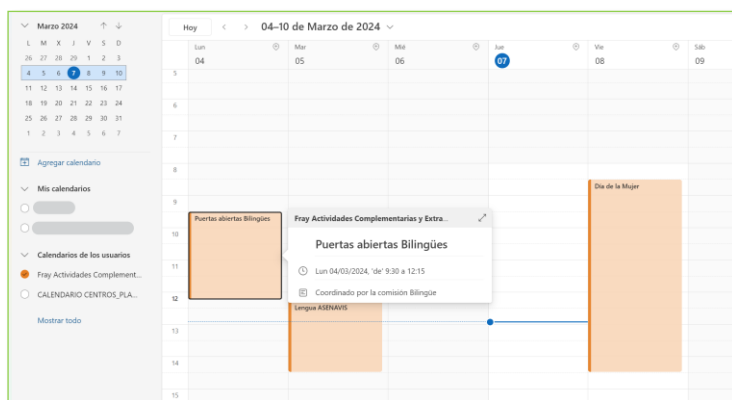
Marzo 2024

| L | M | X | J | V | S | D |
|---|---|---|---|---|---|---|
| 26 | 27 | 28 | 29 | 1 | 2 | 3 |
| 4 | 5 | 6 | 7 | 8 | 9 | 10 |
| 11 | 12 | 13 | 14 | 15 | 16 | 17 |
| 18 | 19 | 20 | 21 | 22 | 23 | 24 |
| 25 | 26 | 27 | 28 | 29 | 30 | 31 |
| 1 | 2 | 3 | 4 | 5 | 6 | 7 |

Agregar calendario

Mis calendarios

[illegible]

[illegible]

Calendarios de los usuarios

Fray Actividades Complement...

CALENDARIO CENTROS_PLA...

Mostrar todo

Hoy

04–10 de Marzo de 2024

Lun 04

Mar 05

Mié 06

Jue 07

Vie 08

Sáb 09

5
6
7
8
9
10
11
12
13
14
15

Puertas abiertas Bilingües

Fray Actividades Complementarias y Extra...

Puertas abiertas Bilingües

Lun 04/03/2024, 'de' 9:30 a 12:15

Coordinado por la comisión Bilingüe

Día de la Mujer

Lengua ASENAVIS